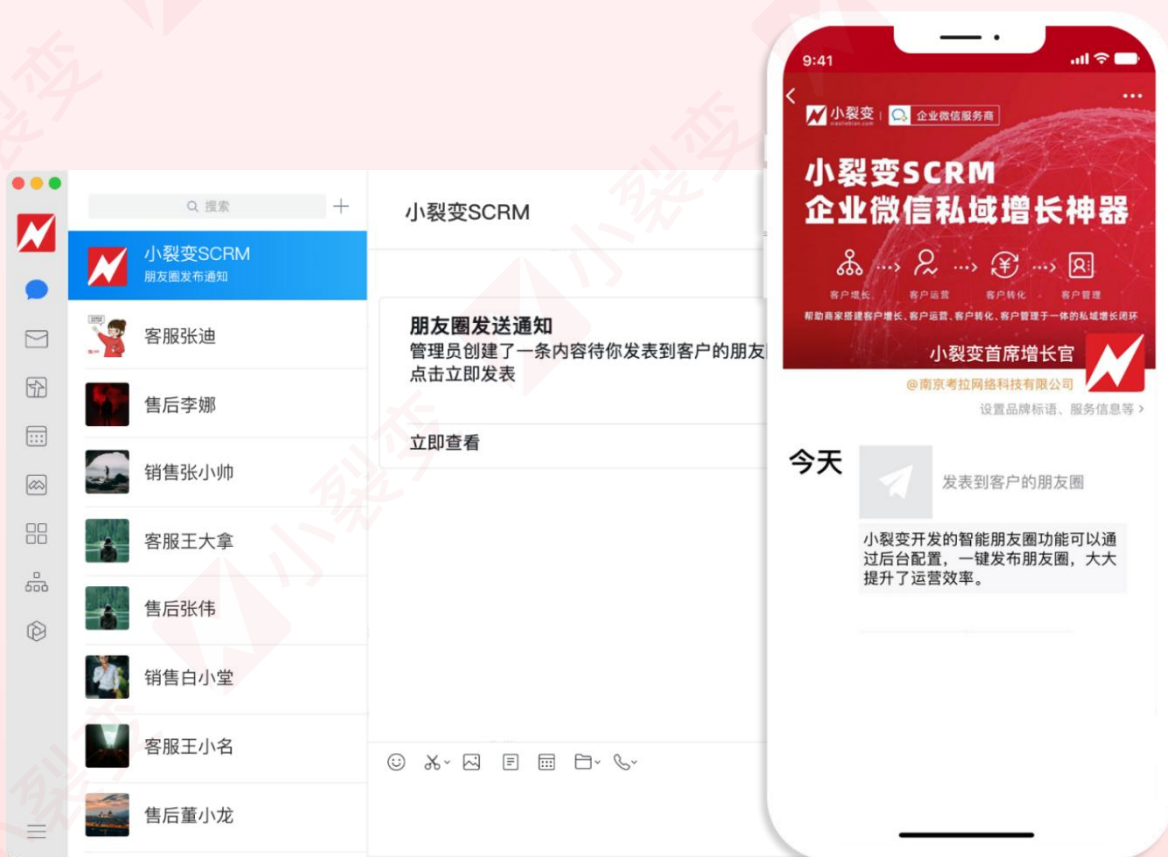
搜索

小裂变SCRM
朋友圈发布通知

客服张迪

售后李娜

销售张小帅

客服王大拿

售后张伟

销售白小堂

客服王小名

售后董小龙

小裂变SCRM

朋友圈发送通知
管理员创建了一条内容待你发表到客户的朋友
点击立即发表

立即查看

9:41

小裂变 企业微信服务商

小裂变SCRM
企业微信私域增长神器

客户增长 客户运营 客户转化 客户管理

帮助商家搭建客户增长、客户运营、客户转化、客户管理于一体的私域增长闭环

小裂变首席增长官

@南京考拉网络科技有限公司

设置品牌标语、服务信息等 >

今天

发表到客户的朋友圈

小裂变开发的智能朋友圈功能可以通过后台配置，一键发布朋友圈，大大提升了运营效率。